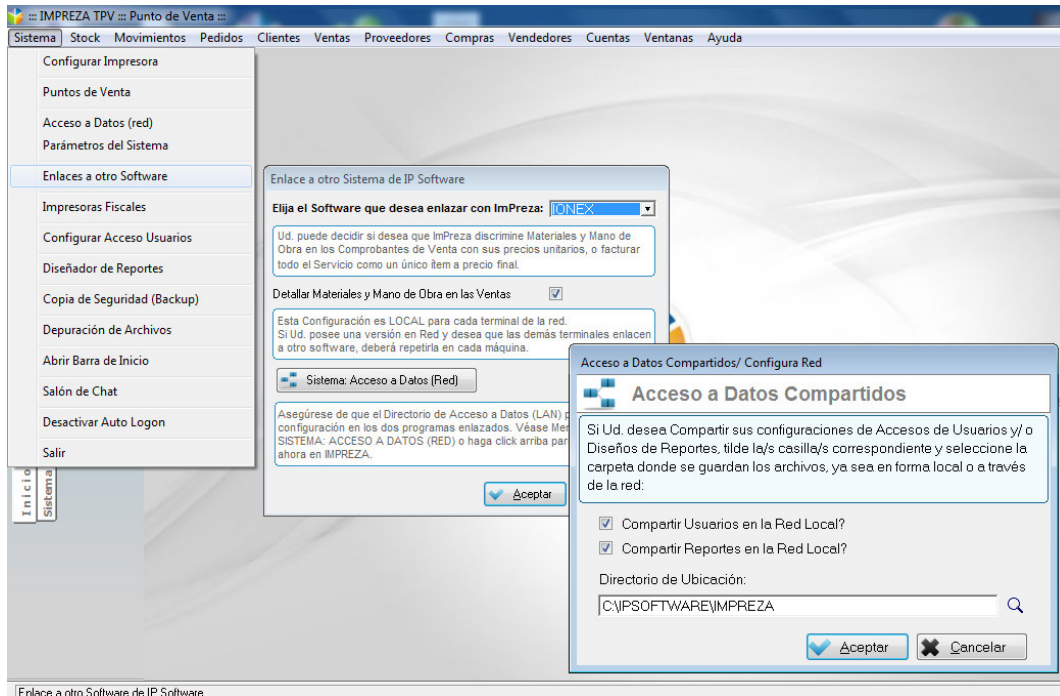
::: IMPREZA TPV ::: Punto de Venta :::

Sistema Stock Movimientos Pedidos Clientes Ventas Proveedores Compras Vendedores Cuentas Ventanas Ayuda

Configurar Impresora
Puntos de Venta
Acceso a Datos (red)
Parámetros del Sistema
Enlaces a otro Software
Impresoras Fiscales
Configurar Acceso Usuarios
Diseñador de Reportes
Copia de Seguridad (Backup)
Depuración de Archivos
Abrir Barra de Inicio
Salón de Chat
Desactivar Auto Logon
Salir

Inicio
Sistema

Enlace a otro Sistema de IP Software

Elija el Software que desea enlazar con ImPreza: IONEX

Ud. puede decidir si desea que ImPreza discrimine Materiales y Mano de Obra en los Comprobantes de Venta con sus precios unitarios, o facturar todo el Servicio como un único ítem a precio final.

Detallar Materiales y Mano de Obra en las Ventas

Esta Configuración es LOCAL para cada terminal de la red.
Si Ud. posee una versión en Red y desea que las demás terminales enlacen a otro software, deberá repetirla en cada máquina.

Sistema: Acceso a Datos (Red)

Asegúrese de que el Directorio de Acceso a Datos (LAN) p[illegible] configuración en los dos programas enlazados. Véase Me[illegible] SISTEMA: ACCESO A DATOS (RED) o haga click arriba par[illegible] ahora en IMPREZA.

Aceptar

Acceso a Datos Compartidos/ Configura Red

Acceso a Datos Compartidos

Si Ud. desea Compartir sus configuraciones de Accesos de Usuarios y/ o Diseños de Reportes, tilde la/s casilla/s correspondiente y seleccione la carpeta donde se guardan los archivos, ya sea en forma local o a través de la red:

Compartir Usuarios en la Red Local?
Compartir Reportes en la Red Local?

Directorio de Ubicación:
C:\IPSOFTWARE\IMPREZA

Aceptar
Cancelar

Enlace a otro Software de IP Software